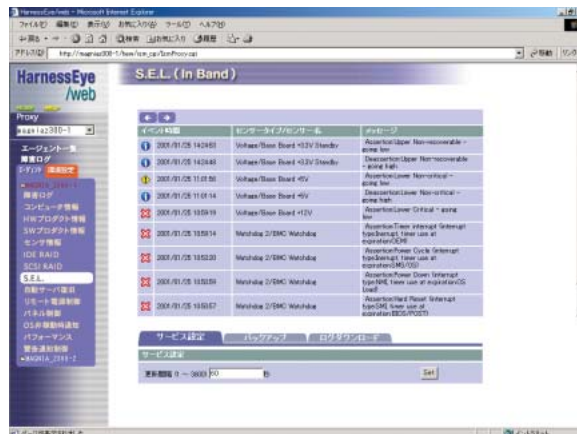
HarnessEye/web - Microsoft Internet Explorer

ファイル(F) 編集(E) 表示(V) お気に入り(A) ツール(T) ヘルプ(H)

アドレス(D) http://magnia300-1/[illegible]

HarnessEye /web

Proxy

magnia300-1

エージェント一覧
障害ログ
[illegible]

S.E.L. (In Band)

| イベント時間 | センサータイプ/センサー名 | メッセージ |
|---|---|---|
| 2001/01/25 14:24:03 | Voltage/Base Board +3.3V Standby | Assertion:Upper Non-recoverable - going low |
| 2001/01/25 14:24:46 | Voltage/Base Board +3.3V Standby | Deassertion:Upper Non-recoverable - going high |
| 2001/01/25 11:01:56 | Voltage/Base Board +5V | Assertion:Lower Non-critical - going low |
| 2001/01/25 11:01:14 | Voltage/Base Board +5V | Deassertion:Lower Non-critical - going high |
| 2001/01/25 10:59:19 | Voltage/Base Board +12V | Assertion:Lower Critical - going low |
| 2001/01/25 10:59:14 | Watchdog 2/BMC Watchdog | Assertion:Timer interrupt (interrupt type:Interrupt, timer use at expiration:OEM) |
| 2001/01/25 10:52:20 | Watchdog 2/BMC Watchdog | Assertion:Power Cycle (interrupt type:Interrupt, timer use at expiration:SMS/OS) |
| 2001/01/25 10:52:59 | Watchdog 2/BMC Watchdog | Assertion:Power Down (interrupt type:NMI, timer use at expiration:OS Load) |
| 2001/01/25 10:50:57 | Watchdog 2/BMC Watchdog | Assertion:Hard Reset (interrupt type:SMI, timer use at expiration:BIOS/POST) |

サービス設定 | バックアップ | ログダウンロード

サービス設定

更新間隔 (1 〜 3600) 60 秒

Set